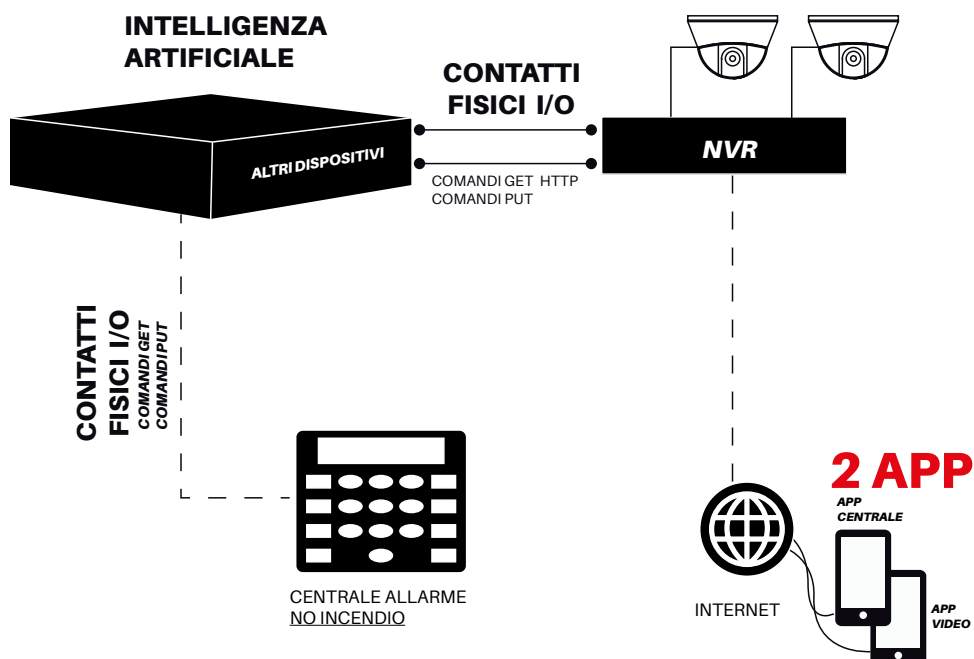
INTELLIGENZA ARTIFICIALE

ALTRI DISPOSITIVI

CONTATTI FISICI I/O

COMANDI GET HTTP
COMANDI PUT

NVR

CONTATTI FISICI I/O
COMANDI GET
COMANDI PUT

CENTRALE ALLARME
NO INCENDIO

INTERNET

2 APP

APP CENTRALE

APP VIDEO